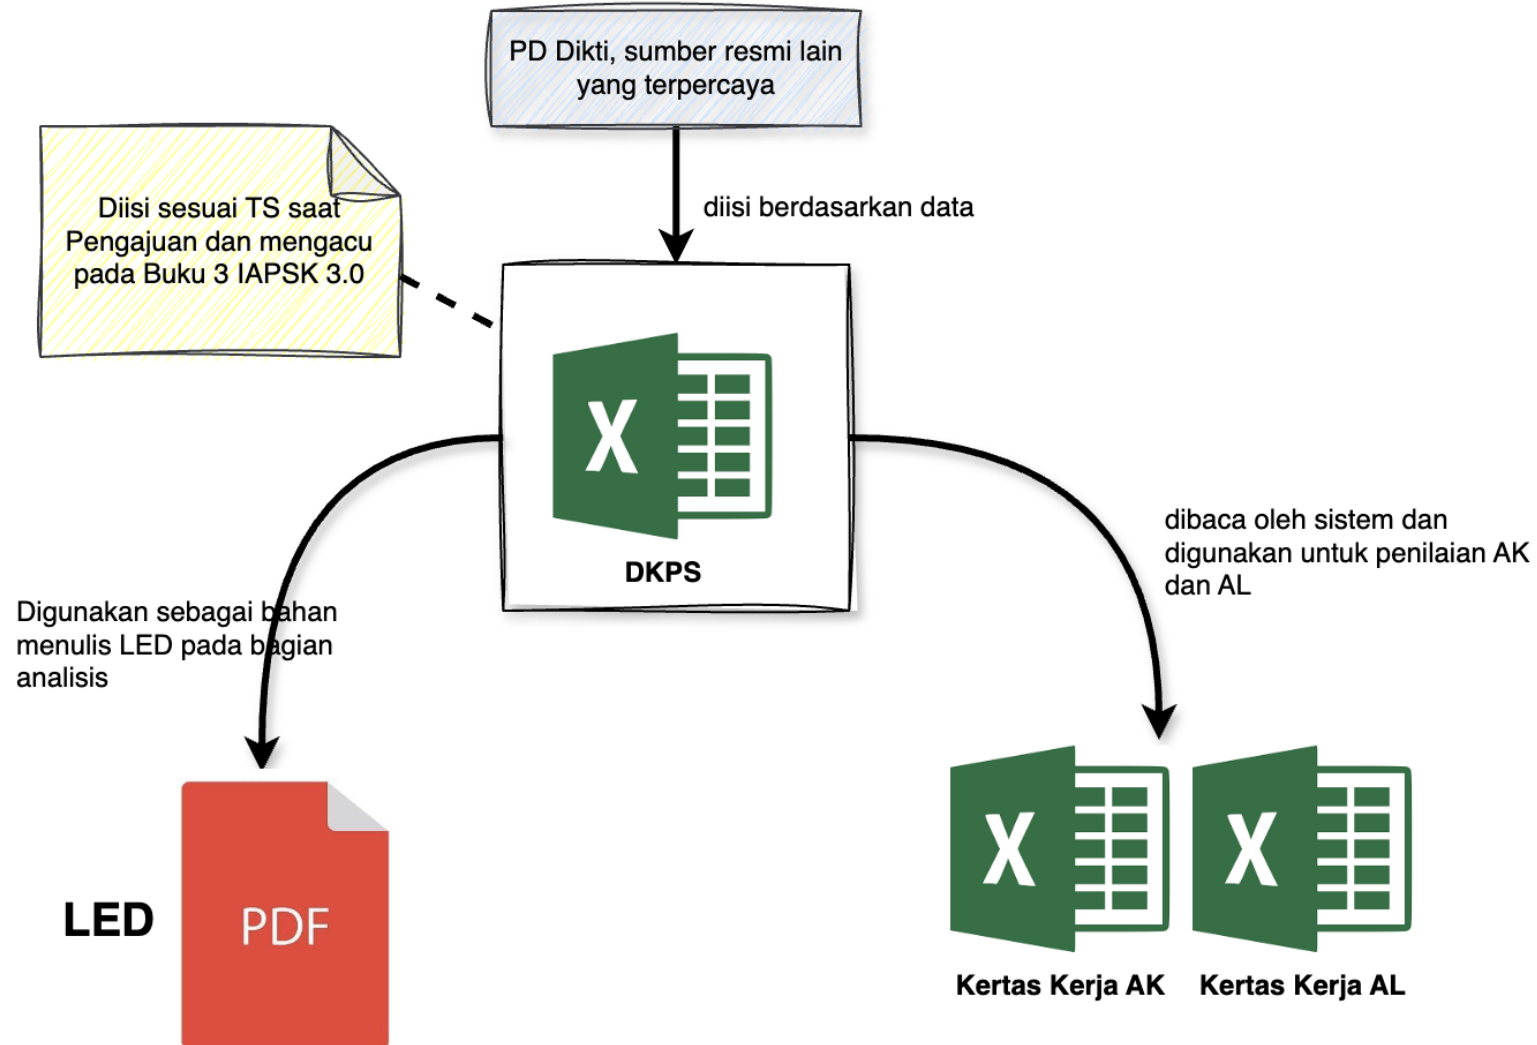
PD Dikti, sumber resmi lain yang terpercaya

Diisi sesuai TS saat Pengajuan dan mengacu pada Buku 3 IAPSK 3.0

diisi berdasarkan data

X

DKPS

dibaca oleh sistem dan digunakan untuk penilaian AK dan AL

Digunakan sebagai bahan menulis LED pada bagian analisis

LED

PDF

X

X

Kertas Kerja AK

Kertas Kerja AL